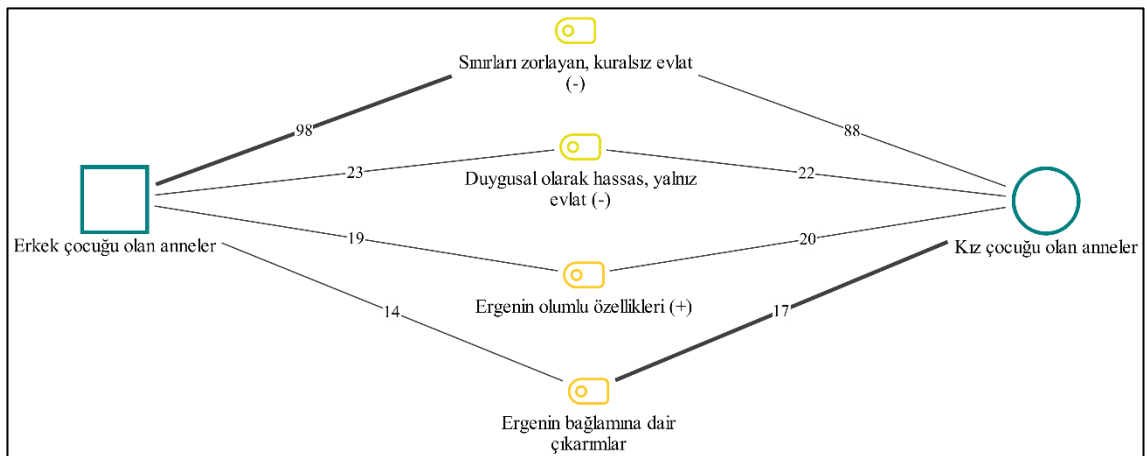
Sınırları zorlayan, kuralsız evlat (-)

98

88

23

Duygusal olarak hassas, yalnız evlat (-)

22

Erkek çocuğu olan anneler

19

20

Kız çocuğu olan anneler

Ergenin olumlu özellikleri (+)

14

17

Ergenin bağlamına dair çıkarımlar